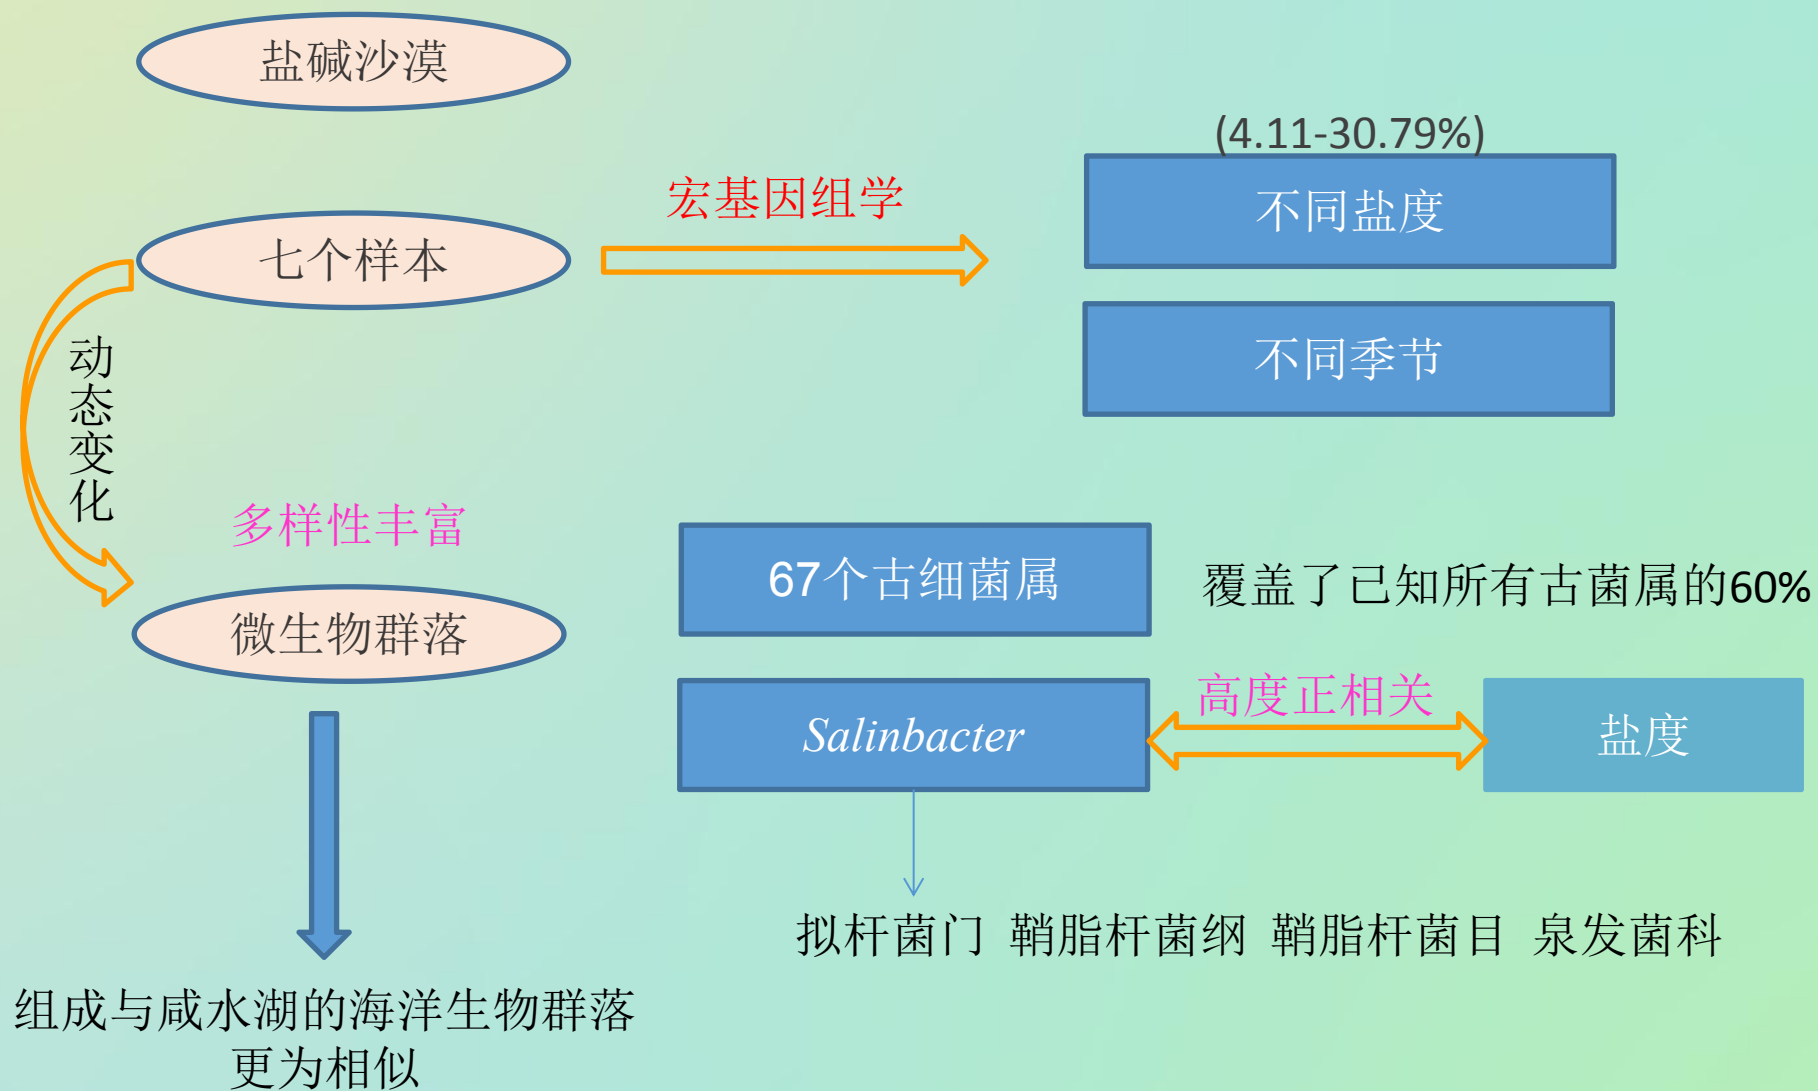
盐碱沙漠

七个样本

宏基因组学

(4.11-30.79%)

不同盐度

不同季节

动态变化

多样性丰富

微生物群落

67个古细菌属

覆盖了已知所有古菌属的60%

*Salinbacter*

高度正相关

盐度

拟杆菌门 鞘脂杆菌纲 鞘脂杆菌目 泉发菌科

组成与咸水湖的海洋生物群落更为相似